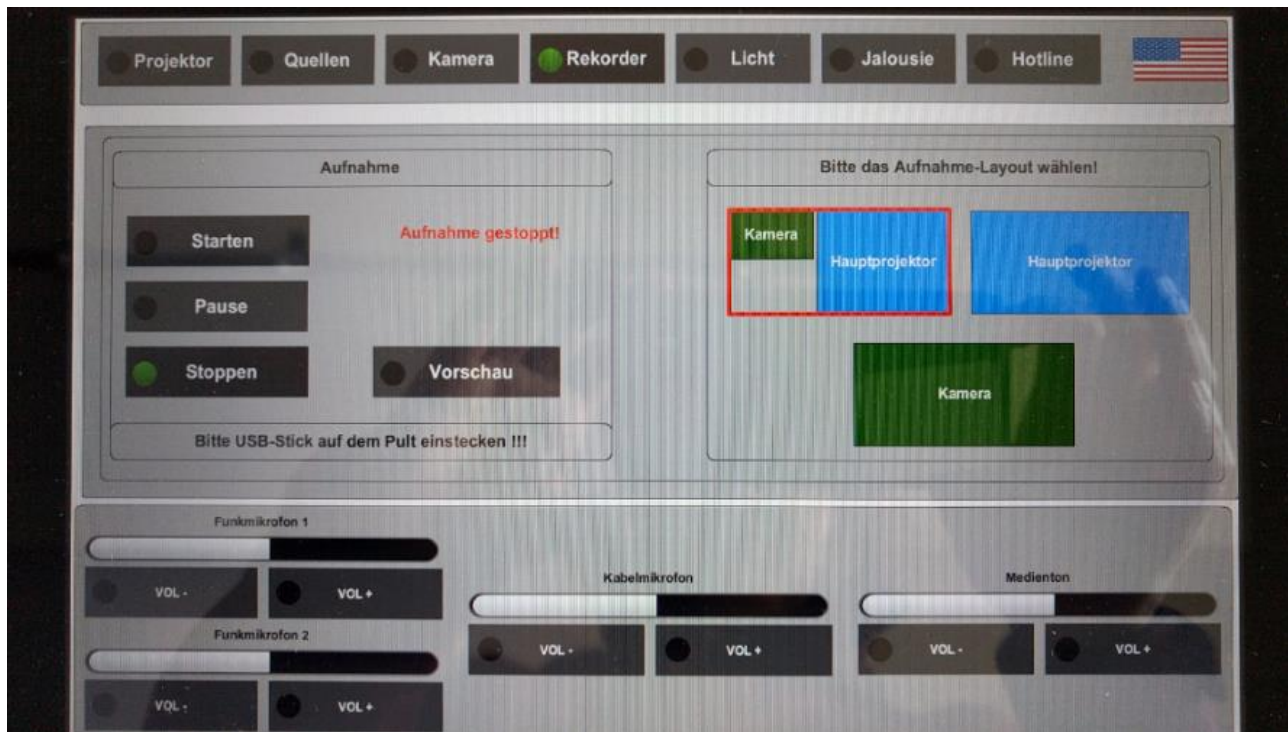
Projektor Quellen Kamera Rekorder Licht Jalousie Hotline

Aufnahme

Starten

Aufnahme gestoppt!

Pause

Stoppen

Vorschau

Bitte USB-Stick auf dem Pult einstecken !!!

Bitte das Aufnahme-Layout wählen!

Kamera

Hauptprojektor

Hauptprojektor

Kamera

Funkmikrofon 1

VOL -

VOL +

Funkmikrofon 2

VOL -

VOL +

Kabelmikrofon

VOL -

VOL +

Medienton

VOL -

VOL +